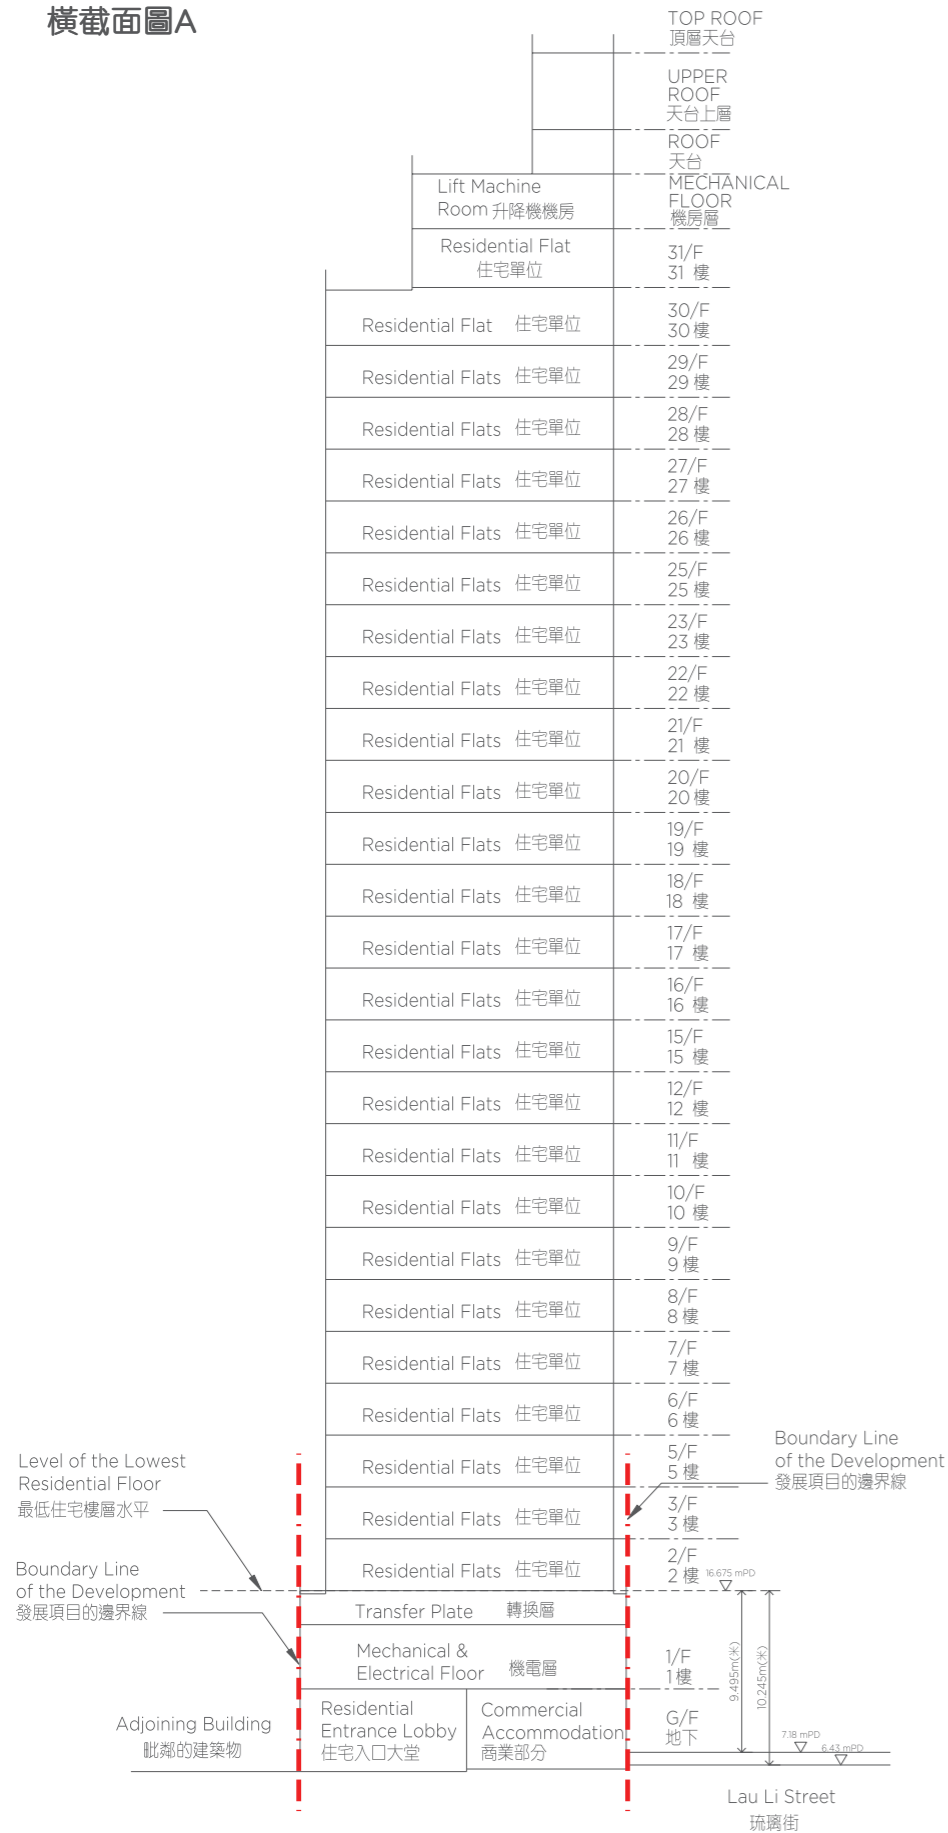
橫截面圖A

TOP ROOF
頂層天台

UPPER ROOF
天台上層

ROOF
天台

MECHANICAL FLOOR
機房層

Lift Machine Room 升降機機房

Residential Flat
住宅單位

31/F
31 樓

Residential Flat 住宅單位
30/F
30 樓

Residential Flats 住宅單位
29/F
29 樓

Residential Flats 住宅單位
28/F
28 樓

Residential Flats 住宅單位
27/F
27 樓

Residential Flats 住宅單位
26/F
26 樓

Residential Flats 住宅單位
25/F
25 樓

Residential Flats 住宅單位
23/F
23 樓

Residential Flats 住宅單位
22/F
22 樓

Residential Flats 住宅單位
21/F
21 樓

Residential Flats 住宅單位
20/F
20 樓

Residential Flats 住宅單位
19/F
19 樓

Residential Flats 住宅單位
18/F
18 樓

Residential Flats 住宅單位
17/F
17 樓

Residential Flats 住宅單位
16/F
16 樓

Residential Flats 住宅單位
15/F
15 樓

Residential Flats 住宅單位
12/F
12 樓

Residential Flats 住宅單位
11/F
11 樓

Residential Flats 住宅單位
10/F
10 樓

Residential Flats 住宅單位
9/F
9 樓

Residential Flats 住宅單位
8/F
8 樓

Residential Flats 住宅單位
7/F
7 樓

Residential Flats 住宅單位
6/F
6 樓

Residential Flats 住宅單位
5/F
5 樓

Residential Flats 住宅單位
3/F
3 樓

Residential Flats 住宅單位
2/F
2 樓

16.675 mPD

Transfer Plate 轉換層

Mechanical & Electrical Floor 機電層
1/F
1樓

Residential Entrance Lobby
住宅入口大堂

Commercial Accommodation
商業部分

G/F
地下

9.495m(米)
10.245m(米)
7.18 mPD
6.43 mPD

Level of the Lowest Residential Floor
最低住宅樓層水平

Boundary Line of the Development
發展項目的邊界線

Boundary Line of the Development
發展項目的邊界線

Adjoining Building
毗鄰的建築物

Lau Li Street
琉璃街